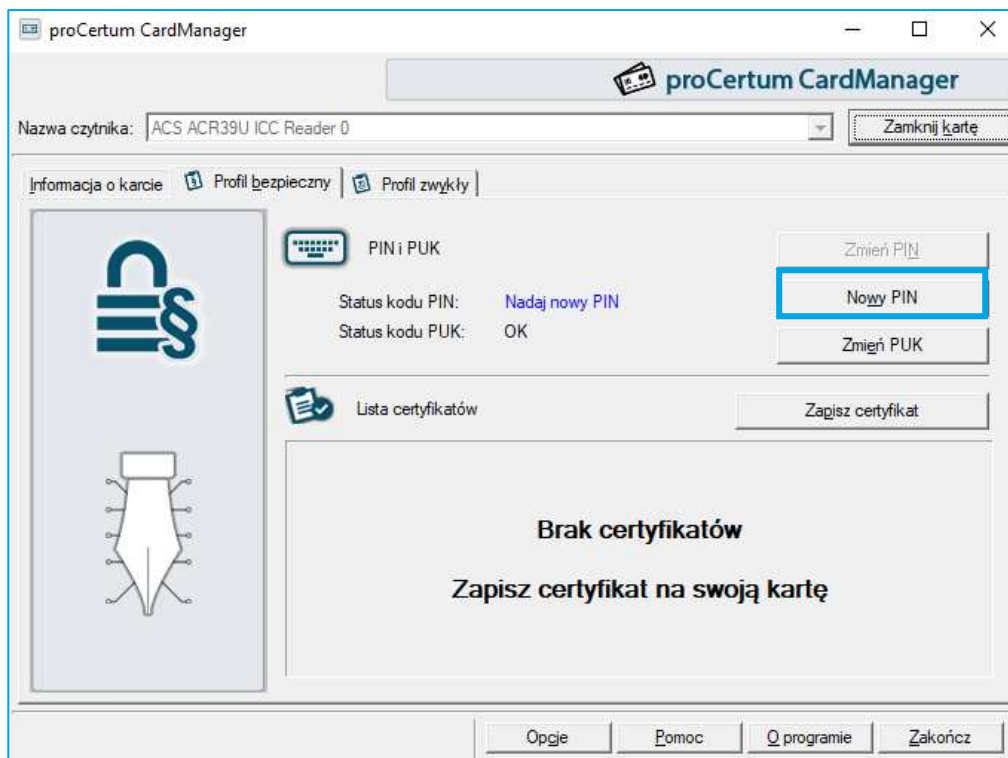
proCertum CardManager

proCertum CardManager

Nazwa czytnika: ACS ACR39U ICC Reader 0

Zamknij kartę

Informacja o karcie | Profil bezpieczny | Profil zwykły

PIN i PUK

Zmień PIN

Status kodu PIN: Nadaj nowy PIN

Nowy PIN

Status kodu PUK: OK

Zmień PUK

Lista certyfikatów

Zapisz certyfikat

Brak certyfikatów

Zapisz certyfikat na swoją kartę

Opcje | Pomoc | O programie | Zakończ